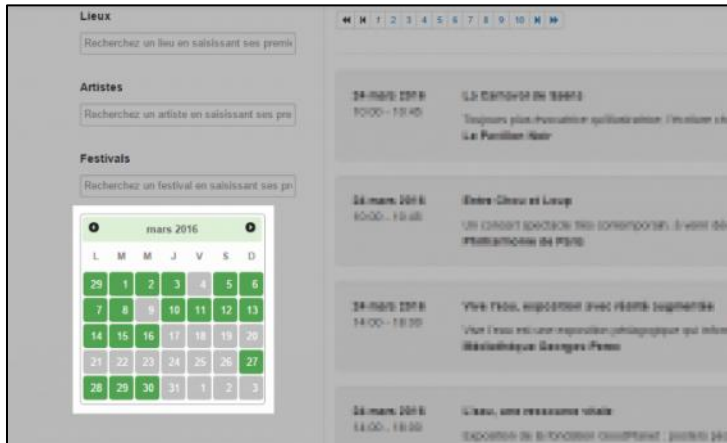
Lieux

Recherchez un lieu en saisissant ses premi

Artistes

Recherchez un artiste en saisissant ses pre

Festivals

Recherchez un festival en saisissant ses pr

mars 2016

| L | M | M | J | V | S | D |
|---|---|---|---|---|---|---|
| 29 | 1 | 2 | 3 | 4 | 5 | 6 |
| 7 | 8 | 9 | 10 | 11 | 12 | 13 |
| 14 | 15 | 16 | 17 | 18 | 19 | 20 |
| 21 | 22 | 23 | 24 | 25 | 26 | 27 |
| 28 | 29 | 30 | 31 | 1 | 2 | 3 |

1 2 3 4 5 6 7 8 9 10

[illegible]

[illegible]

Entre Chou et Loup

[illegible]

Philharmonie de Paris

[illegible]

Médiathèque Georges Perec

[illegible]